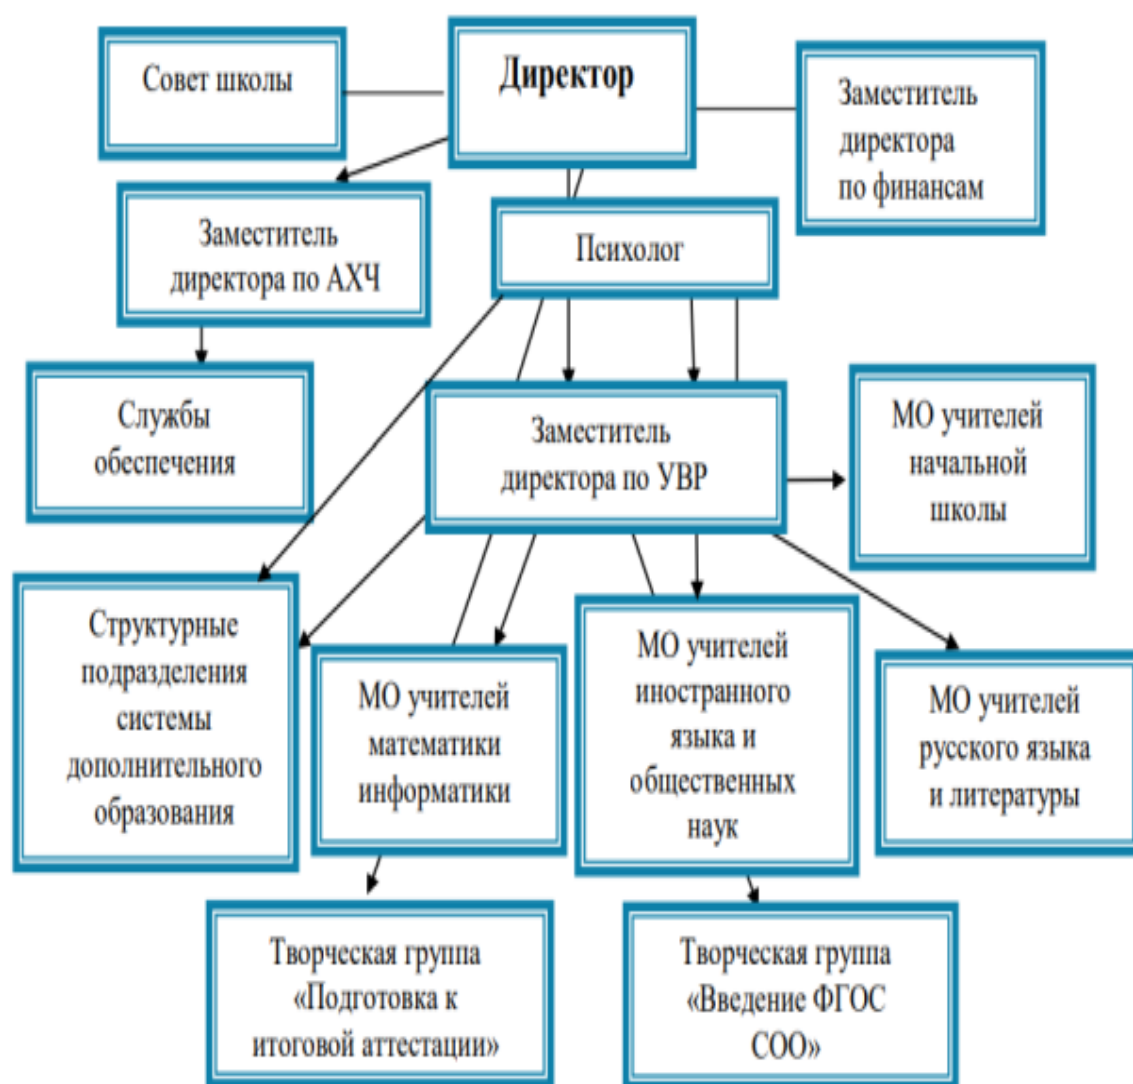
Совет школы

Директор

Заместитель директора по финансам

Заместитель директора по АХЧ

Психолог

Службы обеспечения

Заместитель директора по УВР

МО учителей начальной школы

Структурные подразделения системы дополнительного образования

МО учителей математики информатики

МО учителей иностранного языка и общественных наук

МО учителей русского языка и литературы

Творческая группа «Подготовка к итоговой аттестации»

Творческая группа «Введение ФГОС СОО»